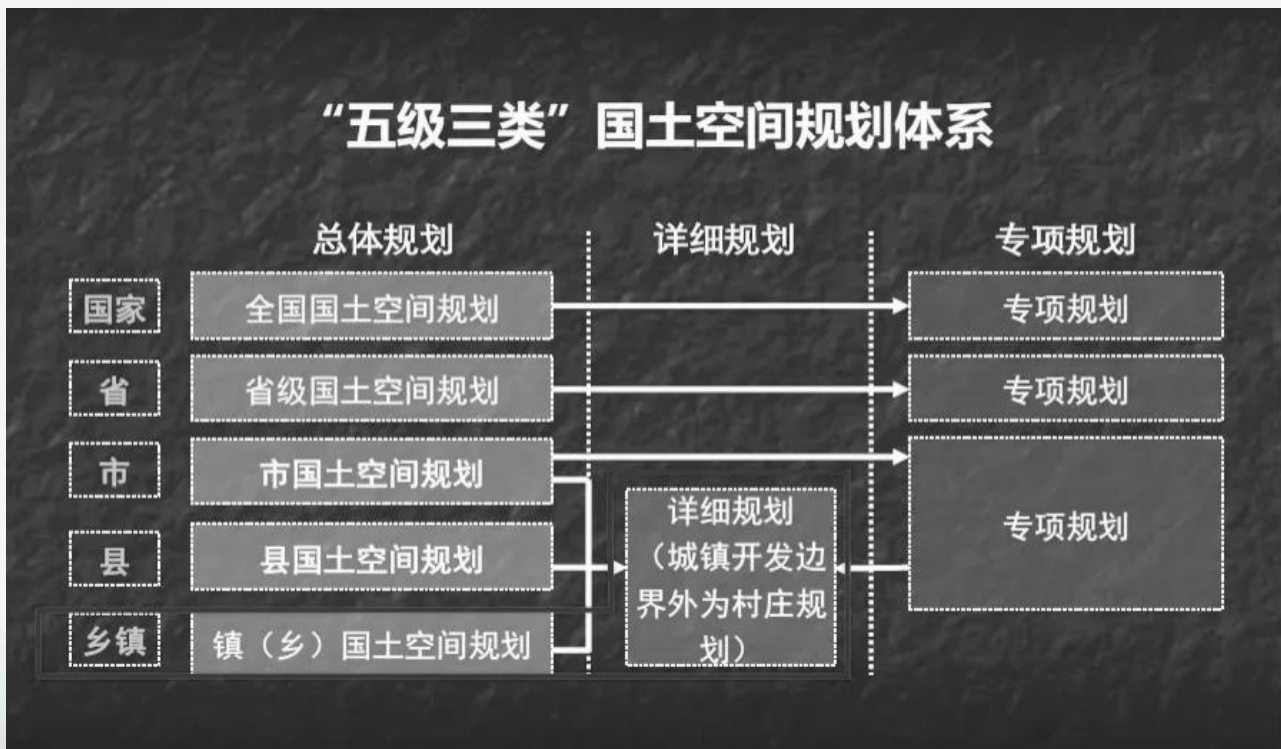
“五级三类”国土空间规划体系

总体规划

详细规划

专项规划

国家

全国国土空间规划

专项规划

省

省级国土空间规划

专项规划

市

市国土空间规划

县

县国土空间规划

乡镇

镇（乡）国土空间规划

详细规划（城镇开发边界外为村庄规划）

专项规划